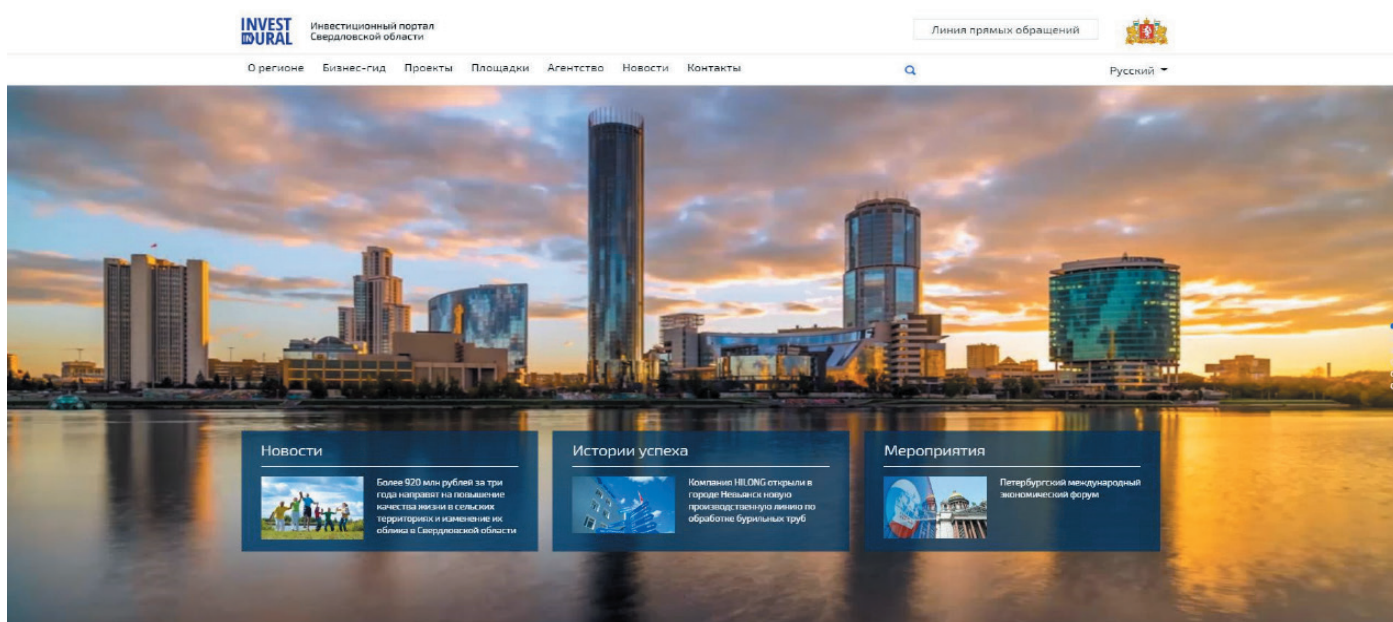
INVEST IN URAL

Инвестиционный портал Свердловской области

Линия прямых обращений

О регионе Бизнес-гид Проекты Площадки Агентство Новости Контакты

Русский

Новости

Более 920 млн рублей за три года направят на повышение качества жизни в сельских территориях и изменение их облика в Свердловской области

Истории успеха

Компания HILONG открыли в городе Невьянск новую производственную линию по обработке бурильных труб

Мероприятия

Петербургский международный экономический форум